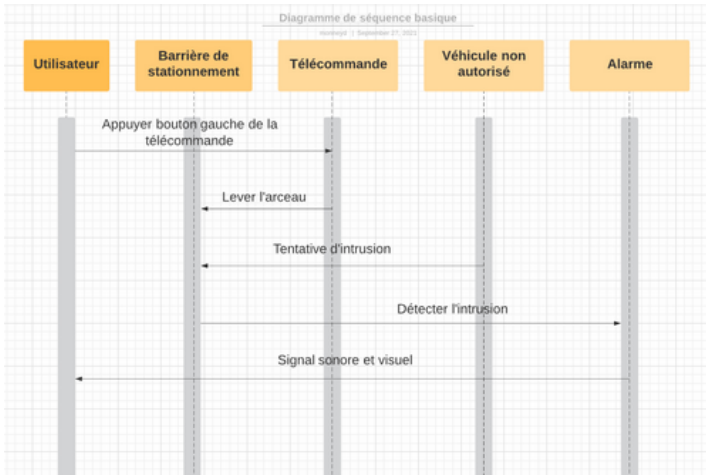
Diagramme de séquence basique

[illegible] | September 27, 2021

Utilisateur

Barrière de stationnement

Télécommande

Véhicule non autorisé

Alarme

Appuyer bouton gauche de la télécommande

Lever l'arceau

Tentative d'intrusion

Détecter l'intrusion

Signal sonore et visuel